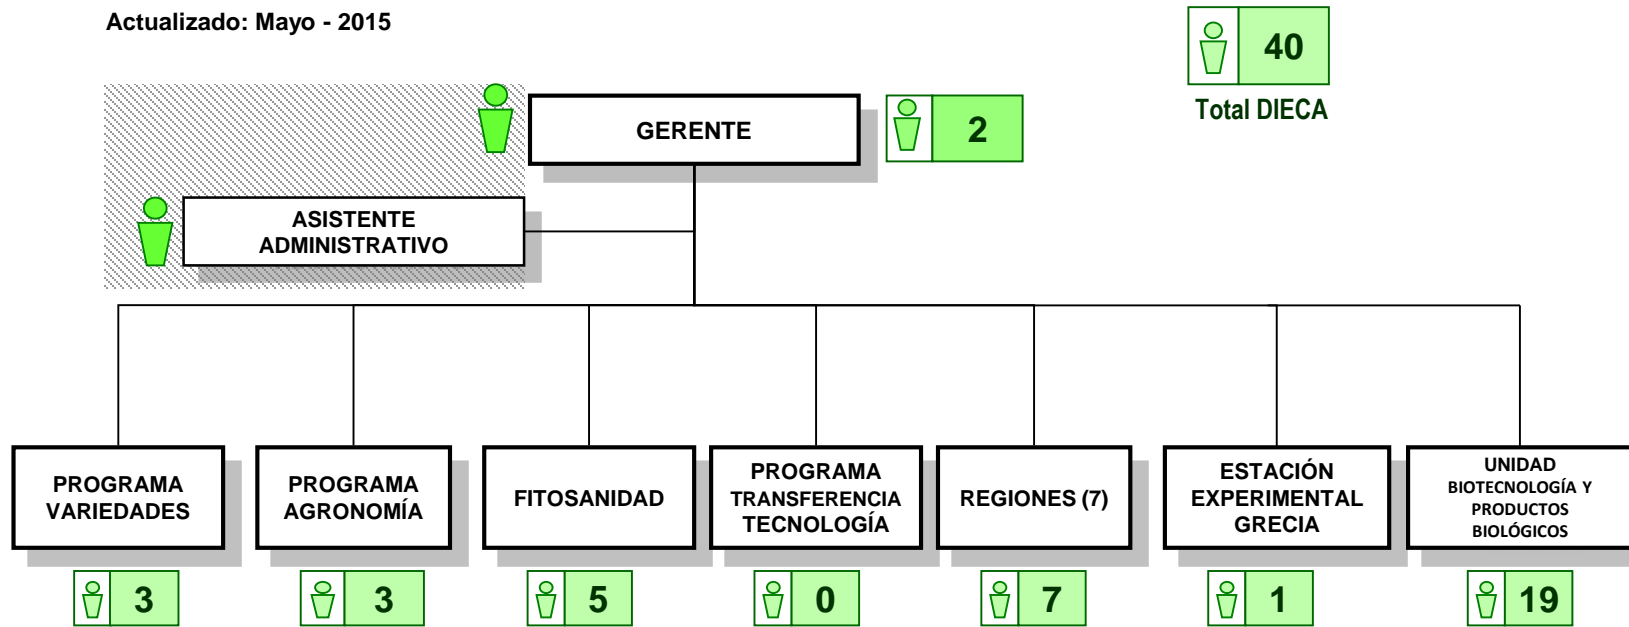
Actualizado: Mayo - 2015

40
Total DIECA

GERENTE

2

ASISTENTE ADMINISTRATIVO

PROGRAMA VARIEDADES

3

PROGRAMA AGRONOMÍA

3

FITOSANIDAD

5

PROGRAMA TRANSFERENCIA TECNOLOGÍA

0

REGIONES (7)

7

ESTACIÓN EXPERIMENTAL GRECIA

1

UNIDAD BIOTECNOLOGÍA Y PRODUCTOS BIOLÓGICOS

19